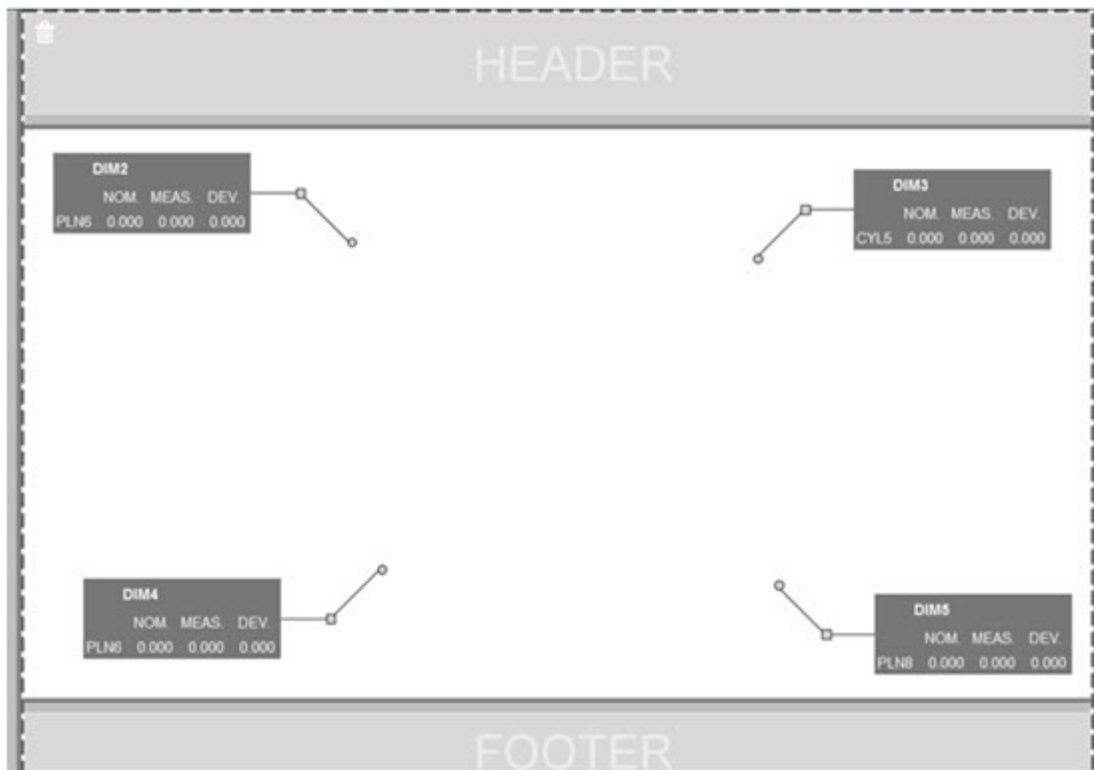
HEADER

DIM2

| | NOM. | MEAS. | DEV. |
|---|---|---|---|
| PLN6 | 0.000 | 0.000 | 0.000 |

DIM3

| | NOM. | MEAS. | DEV. |
|---|---|---|---|
| CYL5 | 0.000 | 0.000 | 0.000 |

DIM4

| | NOM. | MEAS. | DEV. |
|---|---|---|---|
| PLN6 | 0.000 | 0.000 | 0.000 |

DIM5

| | NOM. | MEAS. | DEV. |
|---|---|---|---|
| PLN8 | 0.000 | 0.000 | 0.000 |

FOOTER